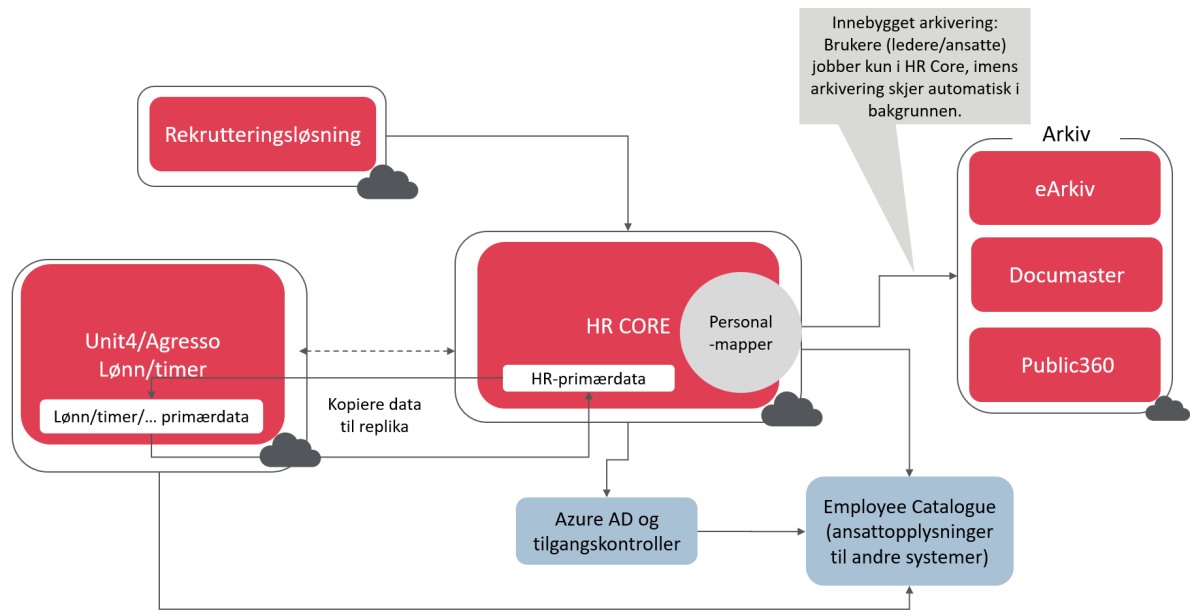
Innebygget arkivering: Brukere (ledere/ansatte) jobber kun i HR Core, imens arkivering skjer automatisk i bakgrunnen.

Rekrutteringsløsning

Arkiv

eArkiv

Documaster

Public360

Unit4/Agresso Lønn/timer

Lønn/timer/... primærdata

HR CORE

Personal -mapper

HR-primærdata

Kopiere data til replika

Azure AD og tilgangskontroller

Employee Catalogue (ansattopplysninger til andre systemer)